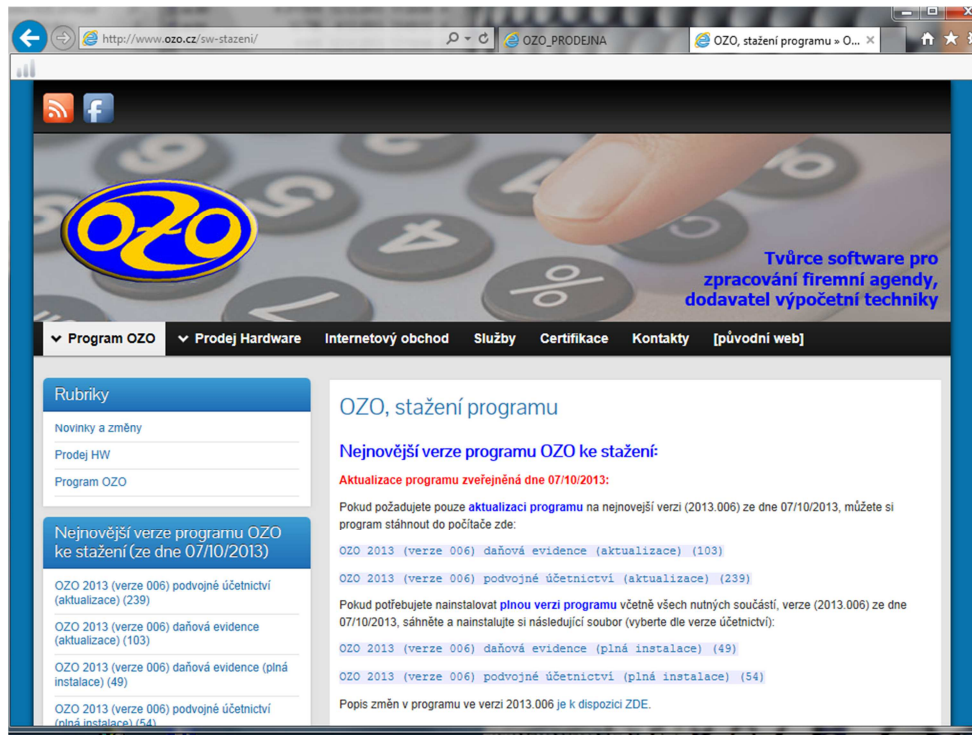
http://www.ozo.cz/sw-stazeni/
OZO_PRODEJNA
OZO, stažení programu » O...

OZO

Tvůrce software pro zpracování firemní agendy, dodavatel výpočetní techniky

Program OZO
Prodej Hardware
Internetový obchod
Služby
Certifikace
Kontakty
[původní web]

Rubriky
Novinky a změny
Prodej HW
Program OZO

Nejnovější verze programu OZO ke stažení (ze dne 07/10/2013)
OZO 2013 (verze 006) podvojné účetnictví (aktualizace) (239)
OZO 2013 (verze 006) daňová evidence (aktualizace) (103)
OZO 2013 (verze 006) daňová evidence (plná instalace) (49)
OZO 2013 (verze 006) podvojné účetnictví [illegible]

OZO, stažení programu

Nejnovější verze programu OZO ke stažení:

Aktualizace programu zveřejněná dne 07/10/2013:

Pokud požadujete pouze aktualizaci programu na nejnovější verzi (2013.006) ze dne 07/10/2013, můžete si program stáhnout do počítače zde:

OZO 2013 (verze 006) daňová evidence (aktualizace) (103)

OZO 2013 (verze 006) podvojné účetnictví (aktualizace) (239)

Pokud potřebujete nainstalovat plnou verzi programu včetně všech nutných součástí, verze (2013.006) ze dne 07/10/2013, sáhněte a nainstalujte si následující soubor (vyberte dle verze účetnictví):

OZO 2013 (verze 006) daňová evidence (plná instalace) (49)

OZO 2013 (verze 006) podvojné účetnictví (plná instalace) (54)

Popis změn v programu ve verzi 2013.006 je k dispozici ZDE.